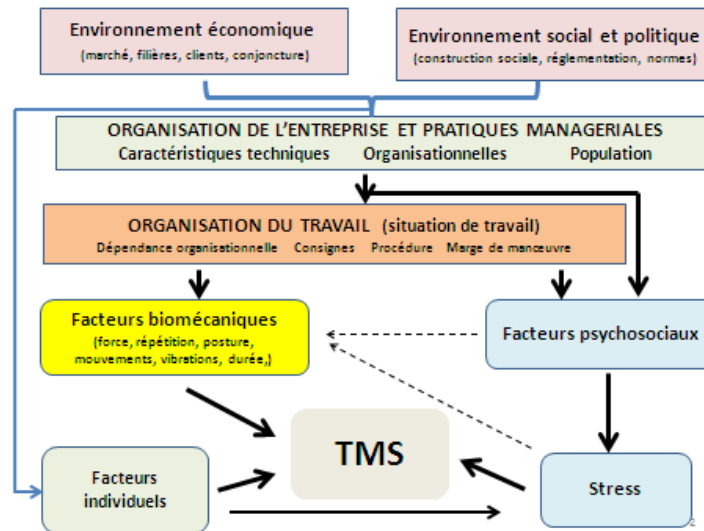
Environnement économique
(marché, filières, clients, conjoncture)

Environnement social et politique
(construction sociale, réglementation, normes)

ORGANISATION DE L'ENTREPRISE ET PRATIQUES MANAGERIALES
Caractéristiques techniques Organisationnelles Population

ORGANISATION DU TRAVAIL (situation de travail)
Dépendance organisationnelle Consignes Procédure Marge de manœuvre

Facteurs biomécaniques
(force, répétition, posture, mouvements, vibrations, durée,)

Facteurs psychosociaux

TMS

Facteurs individuels

Stress

2